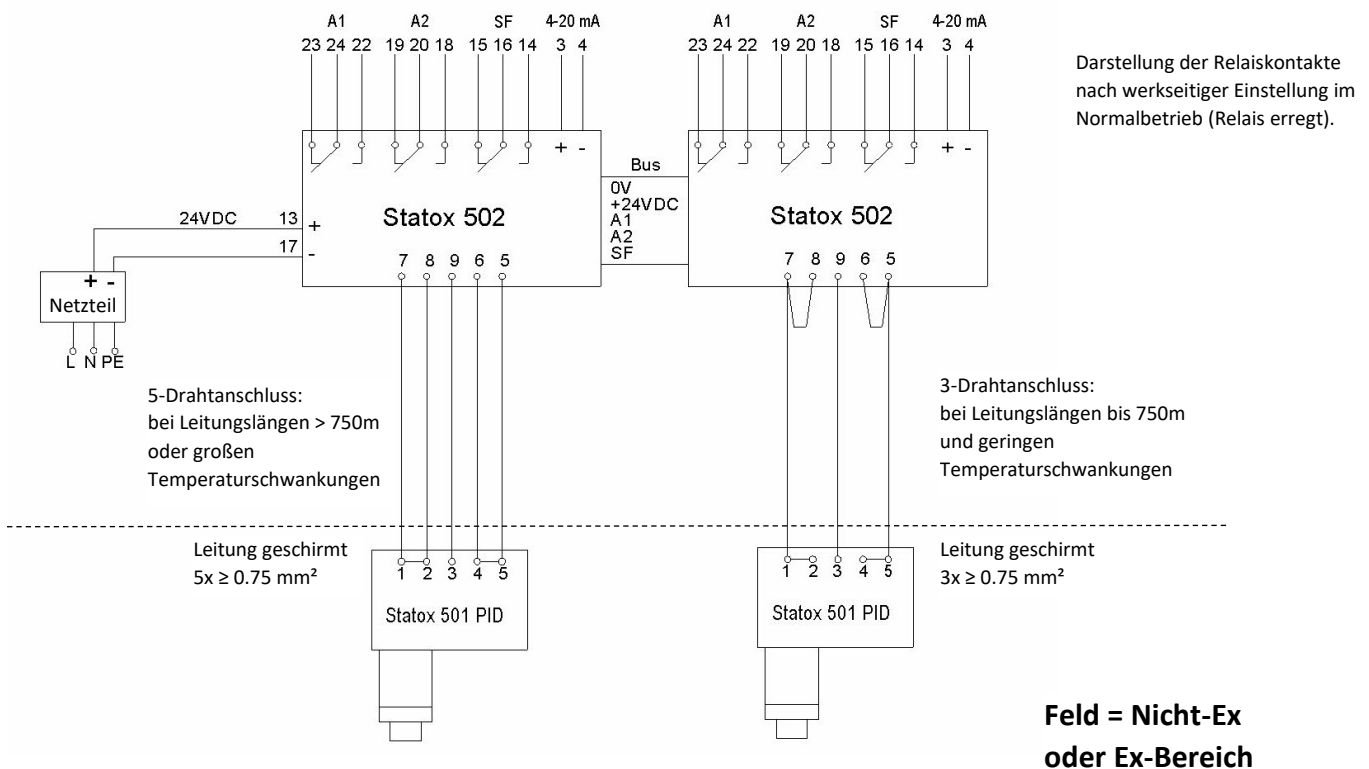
A1 A2 SF 4-20 mA
23 24 22 19 20 18 15 16 14 3 4

A1 A2 SF 4-20 mA
23 24 22 19 20 18 15 16 14 3 4

Darstellung der Relaiskontakte nach werkseitiger Einstellung im Normalbetrieb (Relais erregt).

+ -

Bus

+ -

24VDC 13 +

17 -

Statox 502

0V
+24VDC
A1
A2
SF

Statox 502

7 8 9 6 5

7 8 9 6 5

+ -
Netzteil

L N PE

5-Drahtanschluss:
bei Leitungslängen > 750m
oder großen
Temperaturschwankungen

3-Drahtanschluss:
bei Leitungslängen bis 750m
und geringen
Temperaturschwankungen

Leitung geschirmt
5x ≥ 0.75 mm²

1 2 3 4 5

Statox 501 PID

1 2 3 4 5

Statox 501 PID

Leitung geschirmt
3x ≥ 0.75 mm²

Feld = Nicht-Ex
oder Ex-Bereich